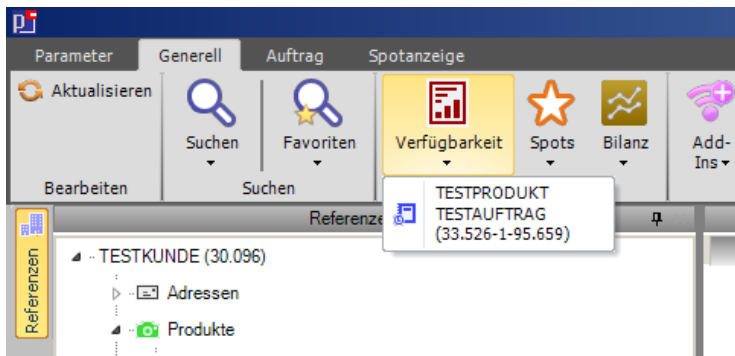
Parameter Generell Auftrag Spotanzeige

Aktualisieren

Bearbeiten

Suchen

Favoriten

Suchen

Verfügbarkeit

Spots

Bilanz

Add-Ins

TESTPRODUKT
TESTAUFTRAG
(33.526-1-95.659)

Referenzen

Referenz

TESTKUNDE (30.096)

Adressen

Produkte